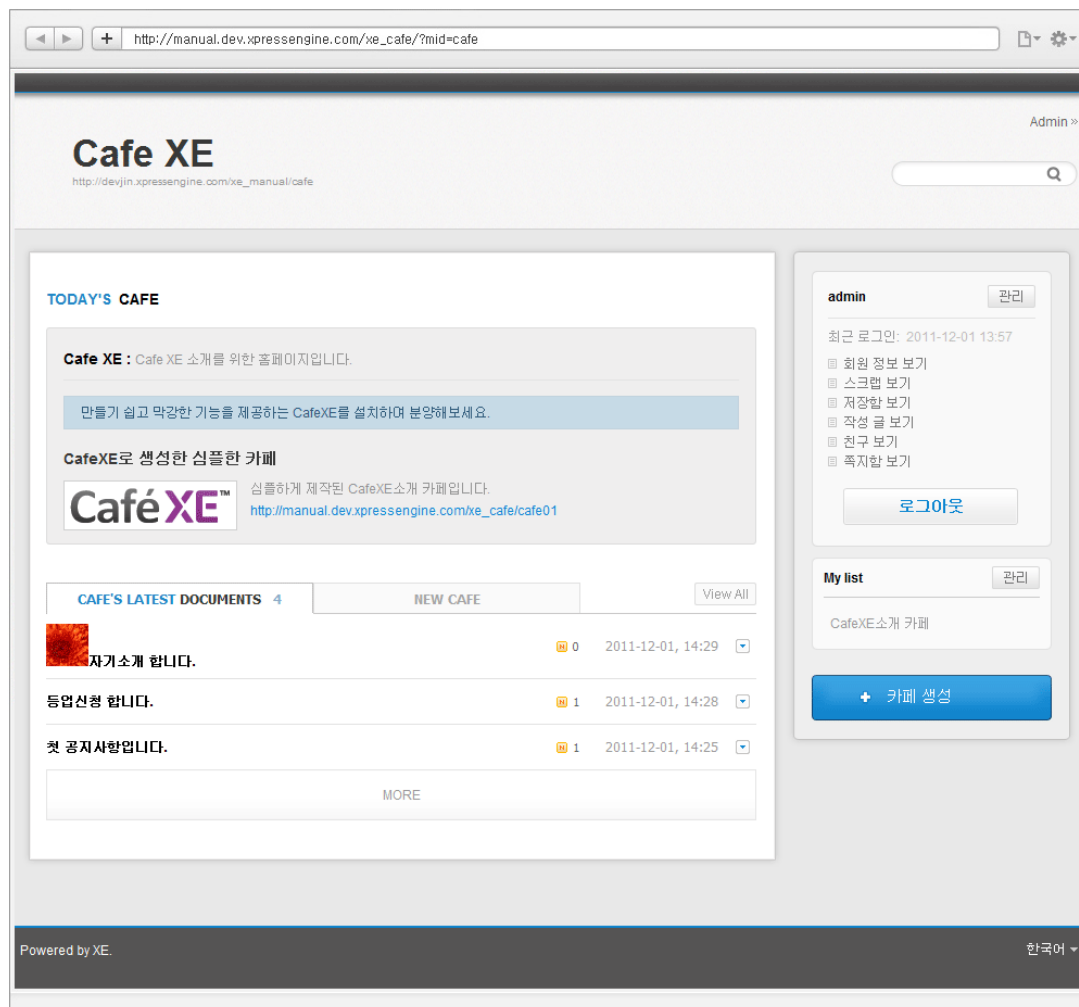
http://manual.dev.xpressengine.com/xe_cafe/?mid=cafe

Admin »

Cafe XE
http://devjin.xpressengine.com/xe_manual/cafe

TODAY'S CAFE

Cafe XE : Cafe XE 소개를 위한 홈페이지입니다.

만들기 쉽고 막강한 기능을 제공하는 CafeXE를 설치하여 분양해보세요.

CafeXE로 생성한 심플한 카페

CaféXE™

심플하게 제작된 CafeXE소개 카페입니다.
http://manual.dev.xpressengine.com/xe_cafe/cafe01

CAFE'S LATEST DOCUMENTS 4 | NEW CAFE | View All

| | | |
|---|---|---|
| 자기소개 합니다. | 0 | 2011-12-01, 14:29 |
| 등업신청 합니다. | 1 | 2011-12-01, 14:28 |
| 첫 공지사항입니다. | 1 | 2011-12-01, 14:25 |

MORE

admin 관리

최근 로그인: 2011-12-01 13:57

회원 정보 보기
스크랩 보기
저장함 보기
작성 글 보기
친구 보기
쪽지함 보기

로그아웃

My list 관리

CafeXE소개 카페

+ 카페 생성

Powered by XE.

한국어